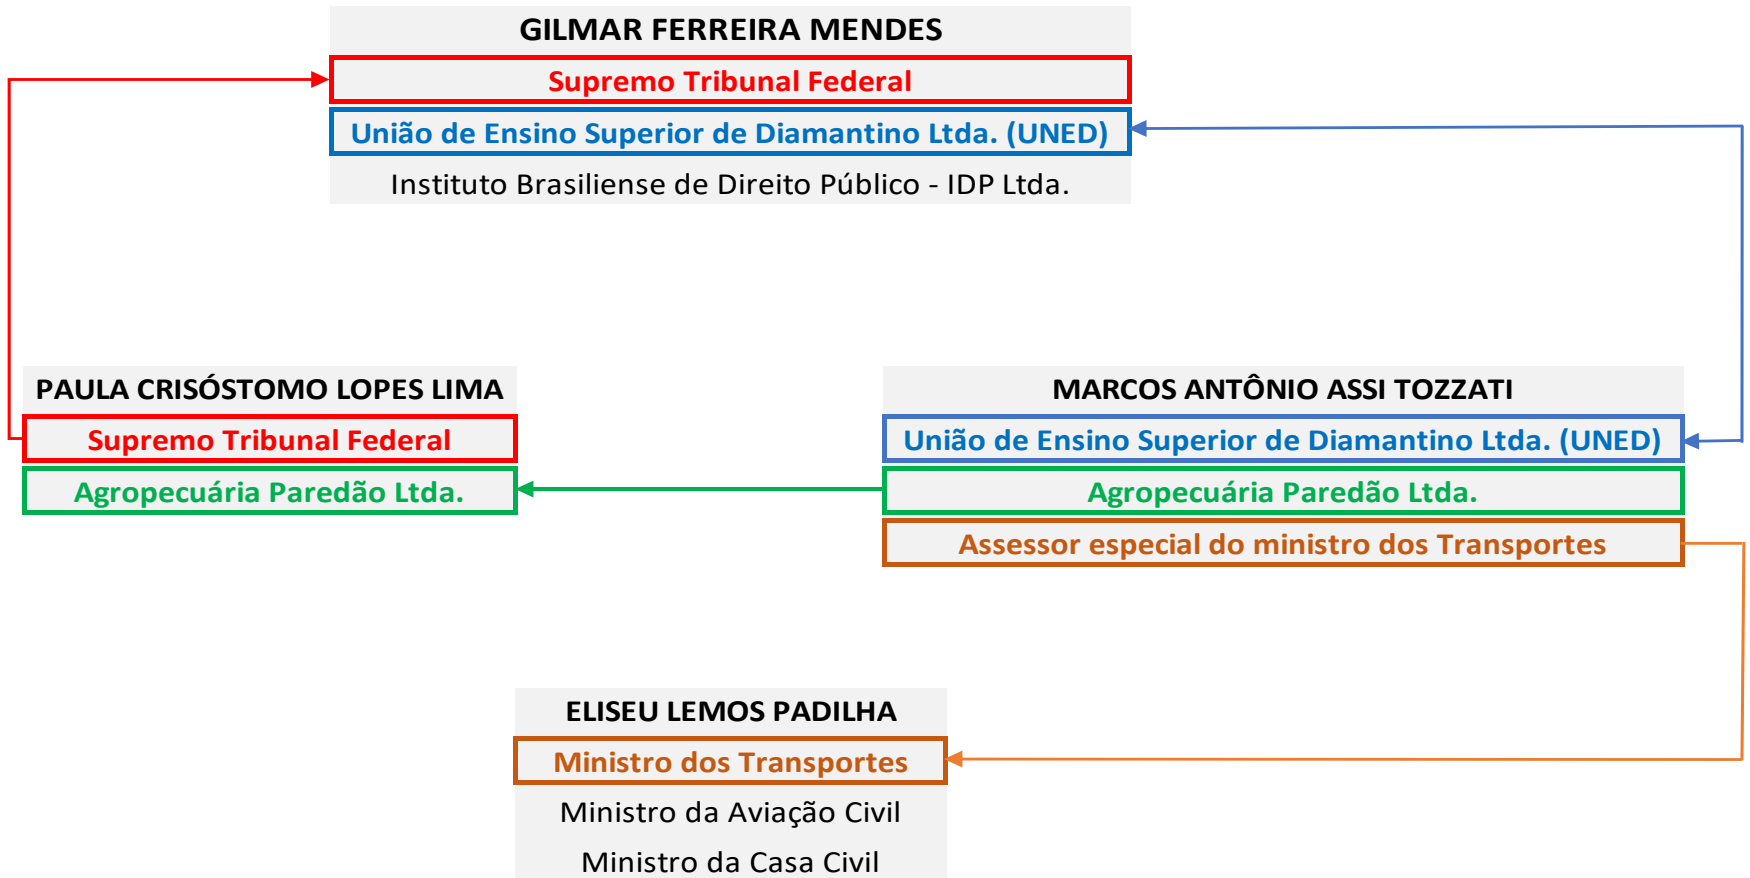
GILMAR FERREIRA MENDES
Supremo Tribunal Federal
União de Ensino Superior de Diamantino Ltda. (UNED)
Instituto Brasiliense de Direito Público - IDP Ltda.

PAULA CRISÓSTOMO LOPES LIMA
Supremo Tribunal Federal
Agropecuária Paredão Ltda.

MARCOS ANTÔNIO ASSI TOZZATI
União de Ensino Superior de Diamantino Ltda. (UNED)
Agropecuária Paredão Ltda.
Assessor especial do ministro dos Transportes

ELISEU LEMOS PADILHA
Ministro dos Transportes
Ministro da Aviação Civil
Ministro da Casa Civil